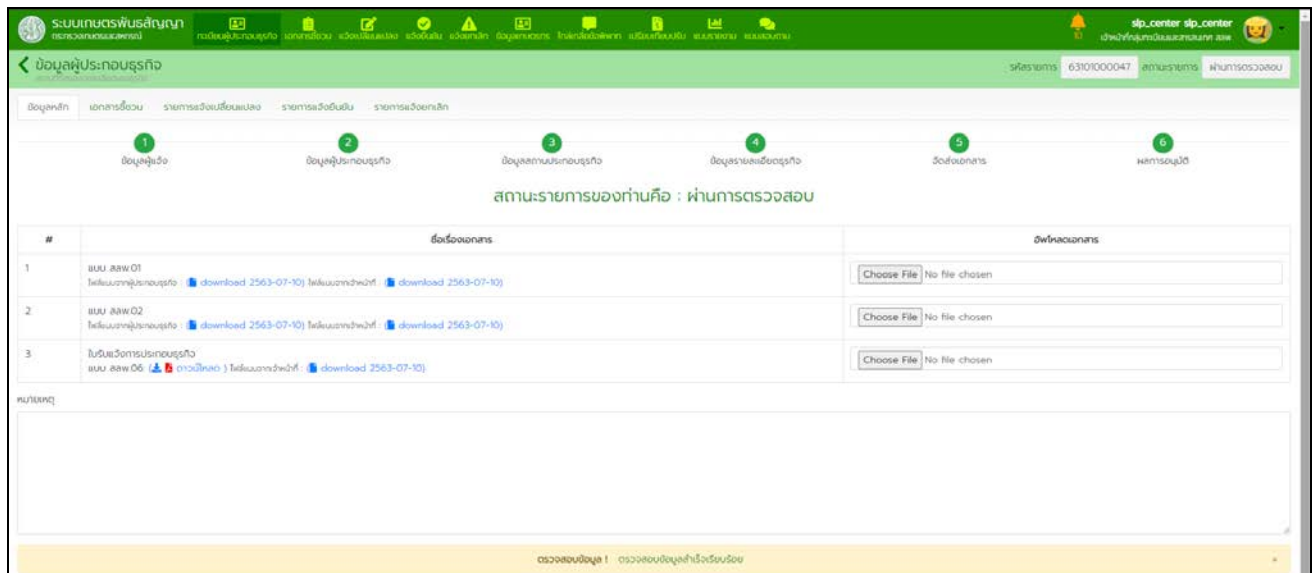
ระบบเกษตรพันธสัญญา
กระทรวงเกษตรและสหกรณ์

ทะเบียนผู้ประกอบธุรกิจ เอกสารซื้อขาย แจ้งเปลี่ยนแปลง แจ้งยืนยัน แจ้งยกเลิก ข้อมูลเกษตรกร ไกล่เกลี่ยข้อพิพาท เปรียบเทียบปรับ แบบรายงาน แบบสอบถาม

slp_center slp_center
เจ้าหน้าที่กลุ่มกรมส่งเสริมการเกษตร สลพ.

10

ข้อมูลผู้ประกอบธุรกิจ

รหัสรายการ 63101000047 สถานะรายการ ผ่านการตรวจสอบ

ข้อมูลหลัก เอกสารซื้อขาย รายการแจ้งเปลี่ยนแปลง รายการแจ้งยืนยัน รายการแจ้งยกเลิก

1 ข้อมูลผู้แจ้ง
2 ข้อมูลผู้ประกอบธุรกิจ
3 ข้อมูลสถานประกอบธุรกิจ
4 ข้อมูลรายละเอียดธุรกิจ
5 จัดส่งเอกสาร
6 ผลการอนุมัติ

สถานะรายการของท่านคือ : ผ่านการตรวจสอบ

| # | ชื่อเรื่องเอกสาร | อัพโหลดเอกสาร |
|---|---|---|
| 1 | แบบ สลพ.01<br>ไฟล์แนบจากผู้ประกอบธุรกิจ : download 2563-07-10) ไฟล์แนบจากเจ้าหน้าที่ : download 2563-07-10) | Choose File No file chosen |
| 2 | แบบ สลพ.02<br>ไฟล์แนบจากผู้ประกอบธุรกิจ : download 2563-07-10) ไฟล์แนบจากเจ้าหน้าที่ : download 2563-07-10) | Choose File No file chosen |
| 3 | ใบรับแจ้งการประกอบธุรกิจ<br>แบบ สลพ.06 ( ดาวน์โหลด ) ไฟล์แนบจากเจ้าหน้าที่ : download 2563-07-10) | Choose File No file chosen |

หมายเหตุ

ตรวจสอบข้อมูล ! ตรวจสอบข้อมูลสำเร็จเรียบร้อย